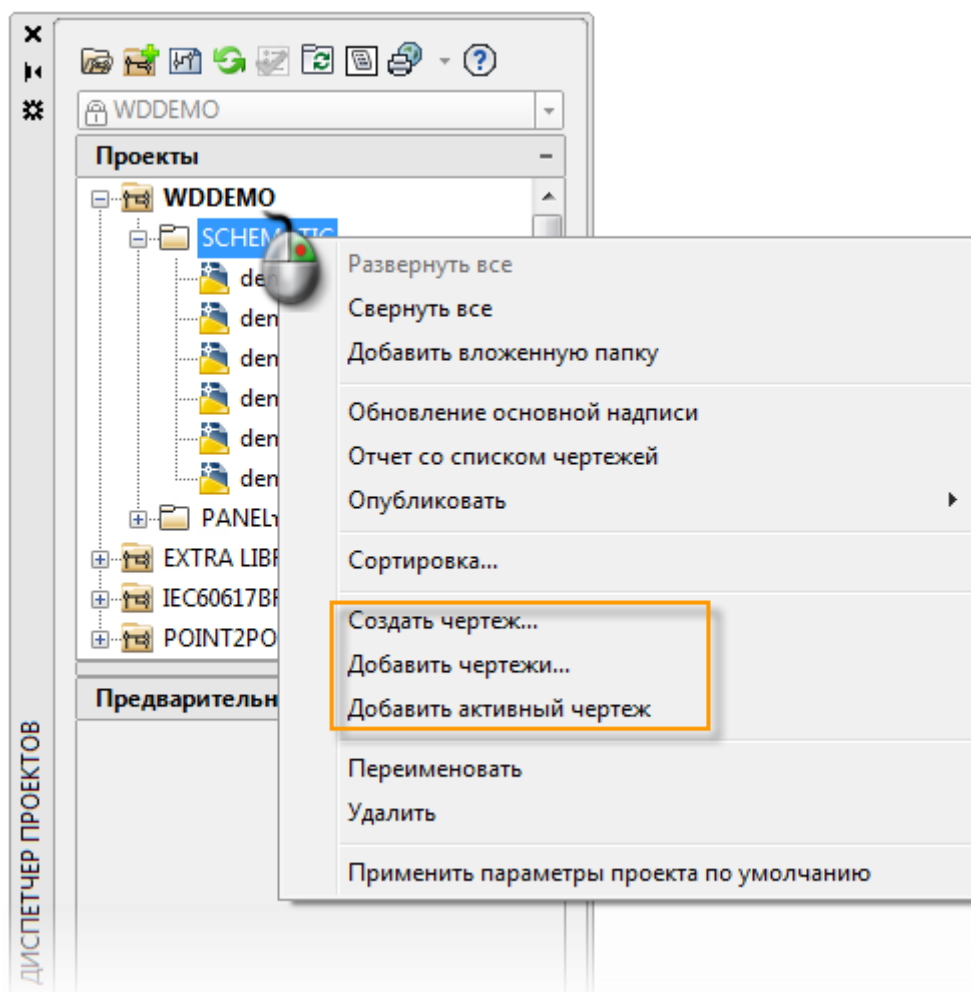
WDDEMO

Проекты

WDDEMO
SCHEM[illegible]TIC
den
den
den
den
den
den
PANEL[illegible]
EXTRA LIBR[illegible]
IEC60617BF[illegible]
POINT2PO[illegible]

Предварительн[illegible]

Развернуть все
Свернуть все
Добавить вложенную папку

Обновление основной надписи
Отчет со списком чертежей
Опубликовать

Сортировка...

Создать чертеж...
Добавить чертежи...
Добавить активный чертеж

Переименовать
Удалить

Применить параметры проекта по умолчанию

ДИСПЕТЧЕР ПРОЕКТОВ